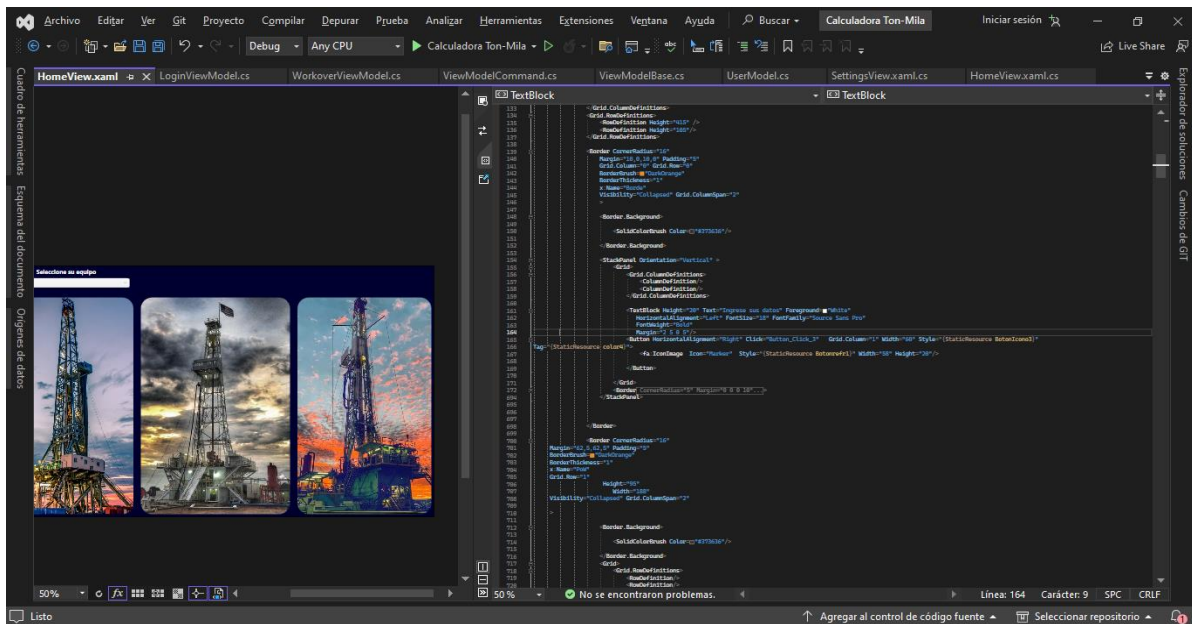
Archivo Editar Ver Git Proyecto Compilar Depurar Prueba Analizar Herramientas Extensiones Ventana Ayuda Buscar Calculadora Ton-Mila Iniciar sesión

Debug Any CPU Calculadora Ton-Mila Live Share

HomeView.xaml LoginViewModel.cs WorkoverViewModel.cs ViewModelCommand.cs ViewModelBase.cs UserModel.cs SettingsView.xaml.cs HomeView.xaml.cs

Cuadro de herramientas Esquema del documento Orígenes de datos

Explorador de soluciones Cambios de GIT

TextBlock TextBlock

Seleccione su equipo

</Grid.ColumnDefinitions>
<Grid.RowDefinitions>
<RowDefinition Height="415" />
<RowDefinition Height="105"/>
</Grid.RowDefinitions>

<Border CornerRadius="16"
Margin="10,0,10,0" Padding="5"
Grid.Column="0" Grid.Row="0"
BorderBrush="DarkOrange"
BorderThickness="1"
x:Name="Borde"
Visibility="Collapsed" Grid.ColumnSpan="2"
>

<Border.Background>

<SolidColorBrush Color="#373636"/>

</Border.Background>

<StackPanel Orientation="Vertical" >
<Grid>
<Grid.ColumnDefinitions>
<ColumnDefinition/>
<ColumnDefinition/>
</Grid.ColumnDefinitions>

<TextBlock Height="30" Text="Ingrese sus datos" Foreground="White"
HorizontalAlignment="Left" FontSize="18" FontFamily="Source Sans Pro"
FontWeight="Bold"
Margin="5 0 0 5"/>
<Button HorizontalAlignment="Right" Click="Button_Click_3" Grid.Column="1" Width="40" Style="{StaticResource BotonIcono3}"
Tag="{StaticResource color4}">
<fa:IconImage Icon="Marker" Style="{StaticResource Botonrefri}" Width="80" Height="20"/>

</Button>

</Grid>
<Border CornerRadius="5" Margin="0 0 0 10" ...>
</StackPanel>

</Border>

<Border CornerRadius="16"
Margin="62,5,62,5" Padding="5"
BorderBrush="DarkOrange"
BorderThickness="1"
x:Name="PAM"
Grid.Row="1"
Height="95"
Width="180"
Visibility="Collapsed" Grid.ColumnSpan="2"
>

<Border.Background>

<SolidColorBrush Color="#373636"/>

</Border.Background>
<Grid>
<Grid.RowDefinitions>
<RowDefinition/>
<RowDefinition/>

50% 50% No se encontraron problemas. Línea: 164 Carácter: 9 SPC CRLF

Listo Agregar al control de código fuente Seleccionar repositorio